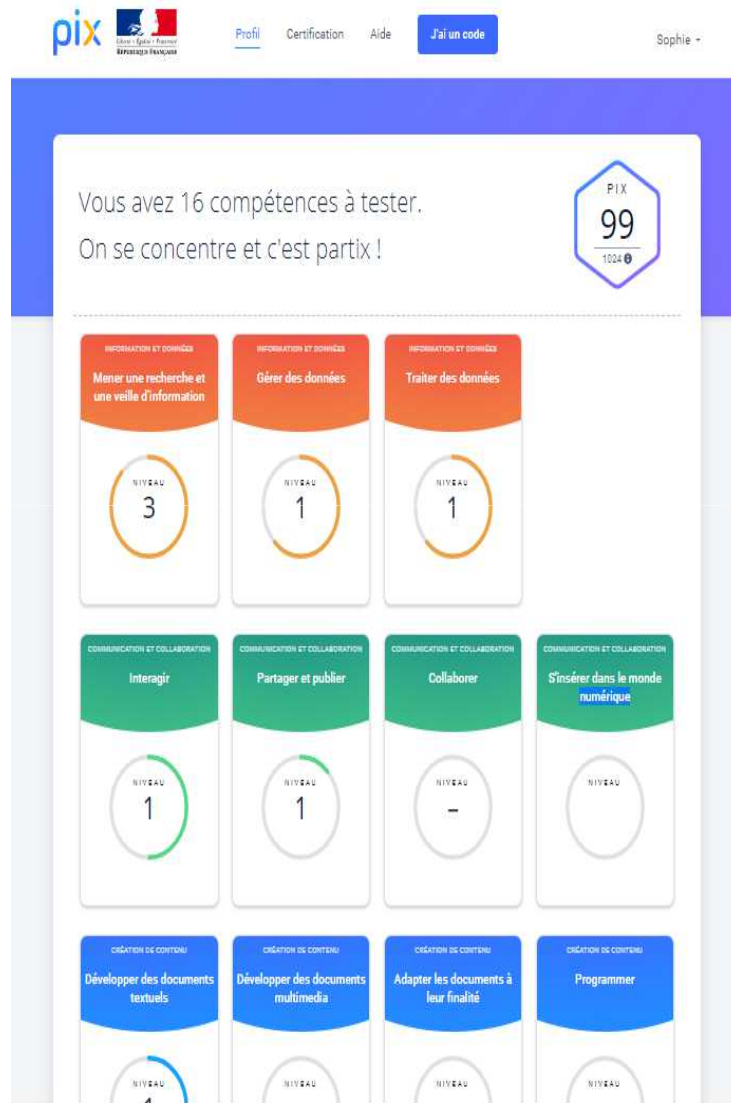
pix Liberté • Égalité • Fraternité RÉPUBLIQUE FRANÇAISE

Profil Certification Aide J'ai un code Sophie

Vous avez 16 compétences à tester.
On se concentre et c'est partix !

PIX
99
1024

INFORMATION ET DONNÉES
Mener une recherche et une veille d'information
NIVEAU
3

INFORMATION ET DONNÉES
Gérer des données
NIVEAU
1

INFORMATION ET DONNÉES
Traiter des données
NIVEAU
1

COMMUNICATION ET COLLABORATION
Interagir
NIVEAU
1

COMMUNICATION ET COLLABORATION
Partager et publier
NIVEAU
1

COMMUNICATION ET COLLABORATION
Collaborer
NIVEAU
-

COMMUNICATION ET COLLABORATION
S'insérer dans le monde numérique
NIVEAU

CRÉATION DE CONTENU
Développer des documents textuels
NIVEAU
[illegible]

CRÉATION DE CONTENU
Développer des documents multimedia
NIVEAU

CRÉATION DE CONTENU
Adapter les documents à leur finalité
NIVEAU

CRÉATION DE CONTENU
Programmer
NIVEAU